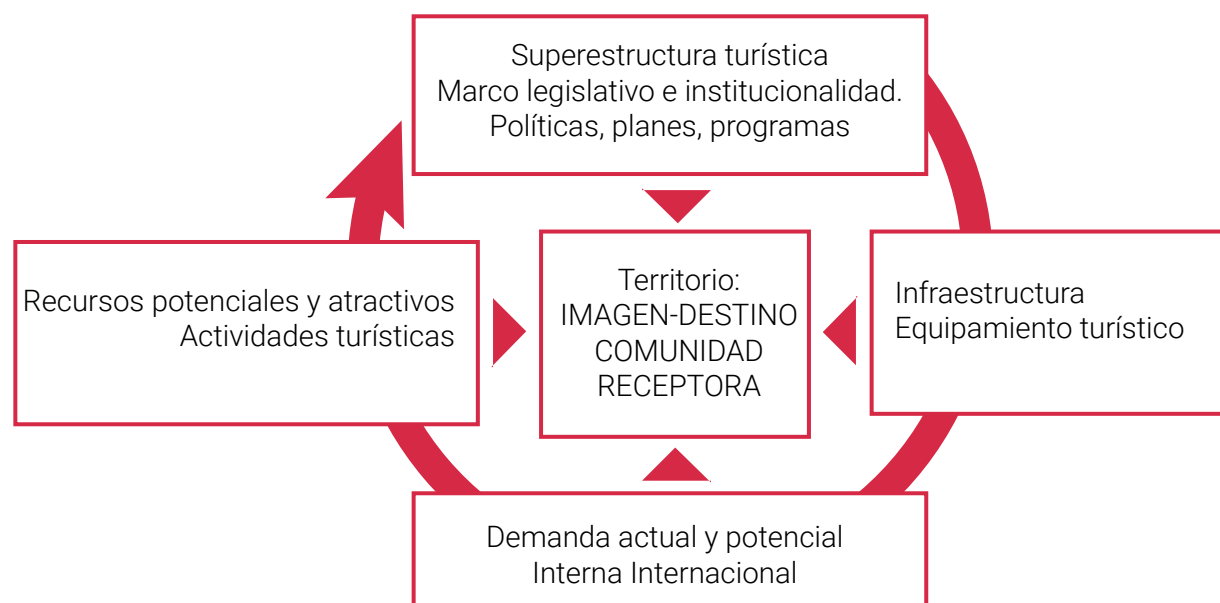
Superestructura turística
Marco legislativo e institucionalidad.
Políticas, planes, programas

Recursos potenciales y atractivos
Actividades turísticas

Territorio:
IMAGEN-DESTINO
COMUNIDAD
RECEPTORA

Infraestructura
Equipamiento turístico

Demanda actual y potencial
Interna Internacional